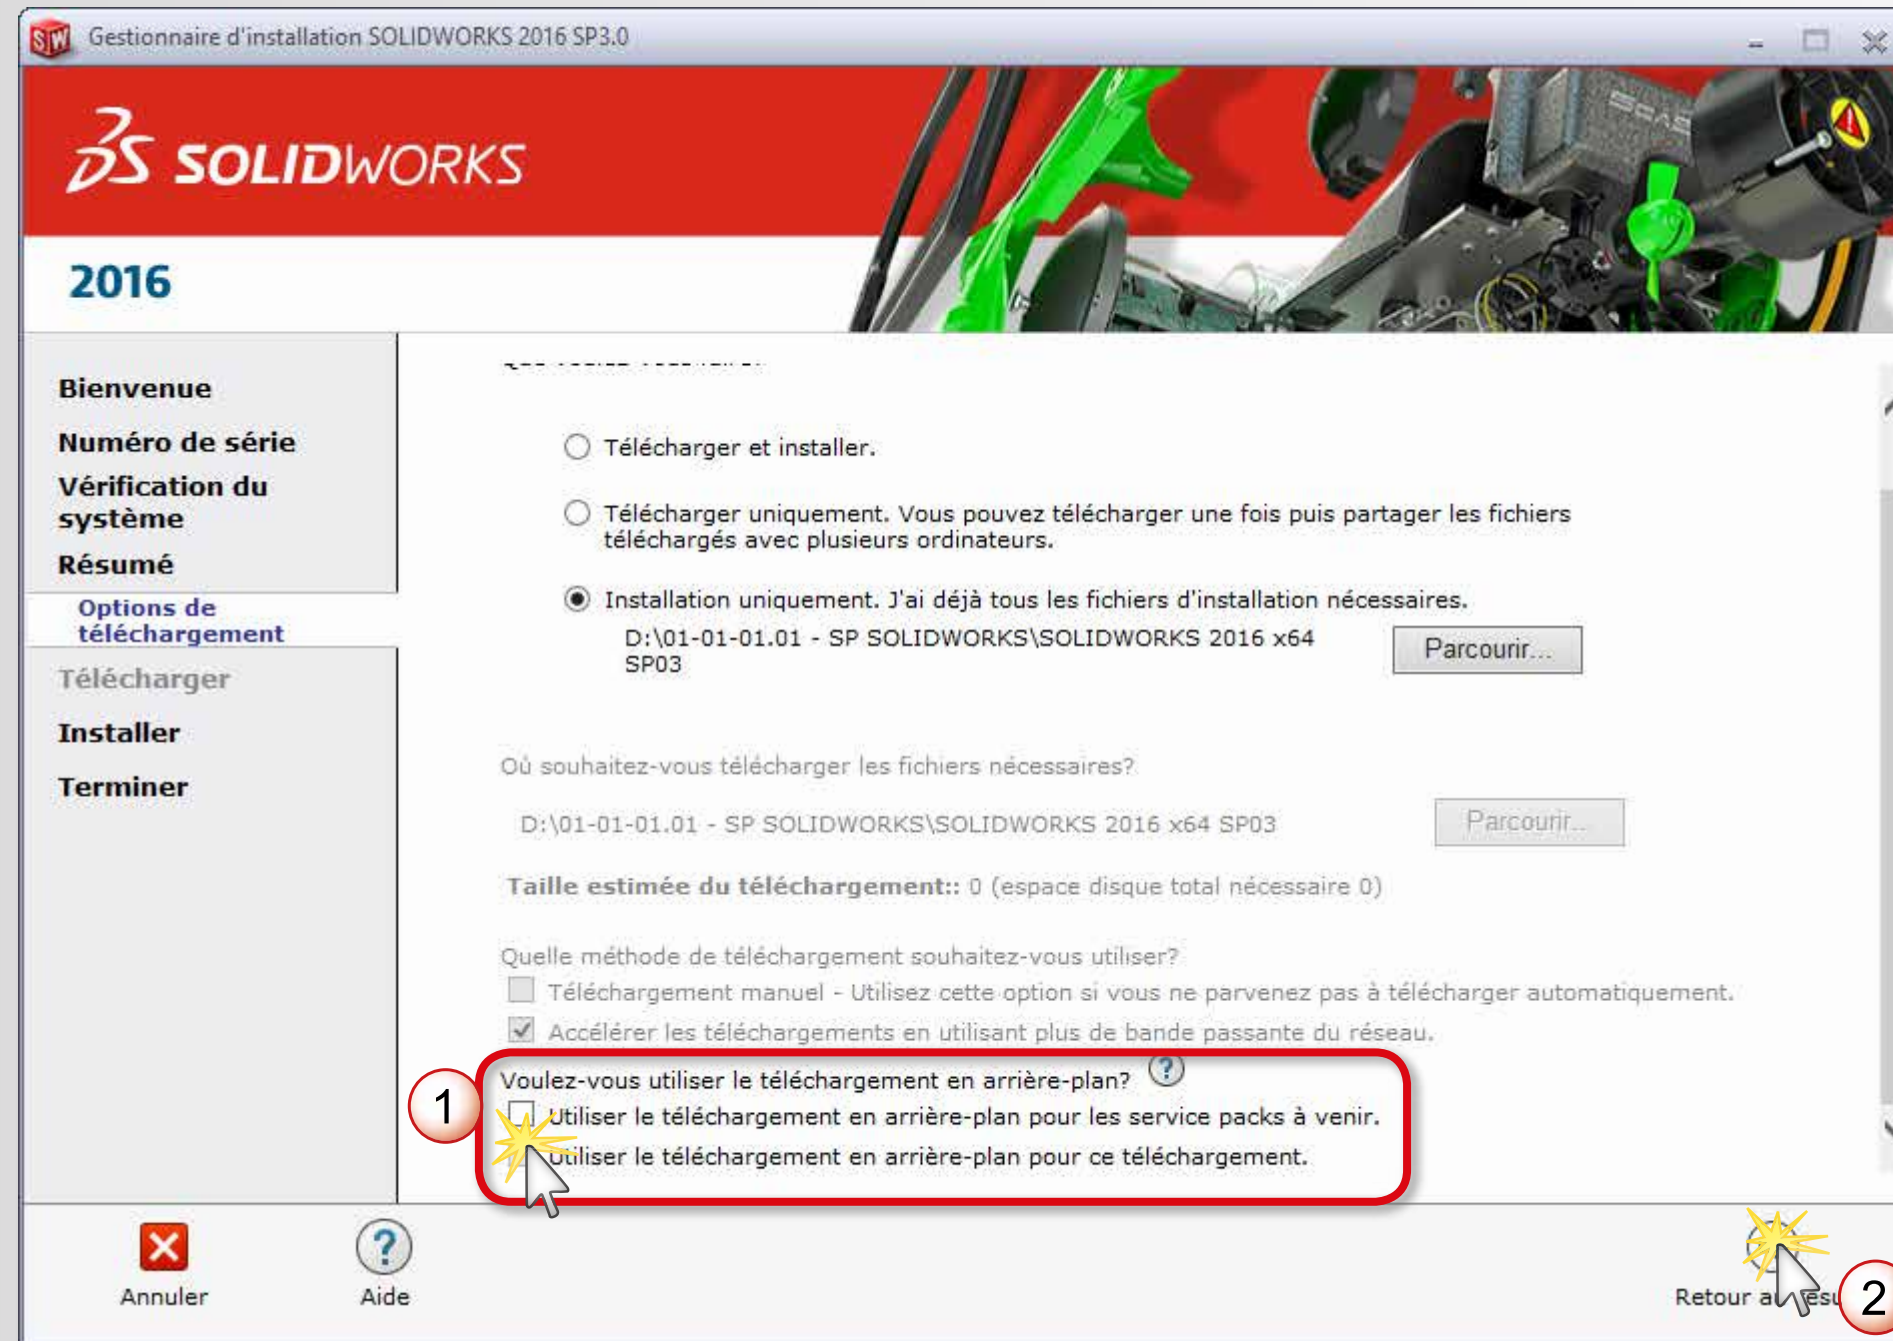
Gestionnaire d'installation SOLIDWORKS 2016 SP3.0

SOLIDWORKS

2016

Bienvenue

Numéro de série

Vérification du système

Résumé

Options de téléchargement

Télécharger

Installer

Terminer

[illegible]

Télécharger et installer.

Télécharger uniquement. Vous pouvez télécharger une fois puis partager les fichiers téléchargés avec plusieurs ordinateurs.

Installation uniquement. J'ai déjà tous les fichiers d'installation nécessaires.

D:\01-01-01.01 - SP SOLIDWORKS\SOLIDWORKS 2016 x64 SP03

Parcourir...

Où souhaitez-vous télécharger les fichiers nécessaires?

D:\01-01-01.01 - SP SOLIDWORKS\SOLIDWORKS 2016 x64 SP03

Parcourir...

Taille estimée du téléchargement:: 0 (espace disque total nécessaire 0)

Quelle méthode de téléchargement souhaitez-vous utiliser?

Téléchargement manuel - Utilisez cette option si vous ne parvenez pas à télécharger automatiquement.

Accélérer les téléchargements en utilisant plus de bande passante du réseau.

Voulez-vous utiliser le téléchargement en arrière-plan?

1

Utiliser le téléchargement en arrière-plan pour les service packs à venir.

Utiliser le téléchargement en arrière-plan pour ce téléchargement.

Annuler

Aide

Retour a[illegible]esu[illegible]

2